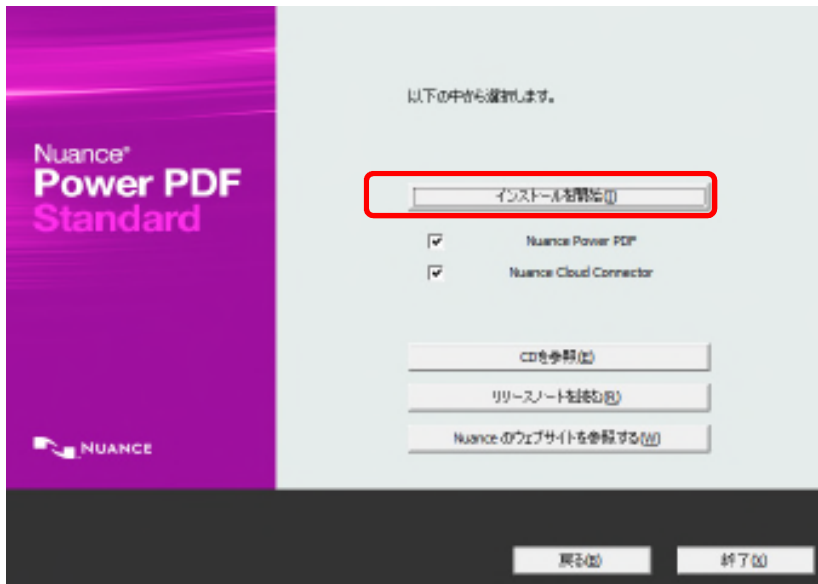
Nuance®
Power PDF
Standard

NUANCE

以下の中から選択します。

インストールを開始(I)

Nuance Power PDF

Nuance Cloud Connector

CDを参照(E)

リリースノートを読む(R)

Nuance のウェブサイトを参照する(W)

戻る(B)

終了(X)